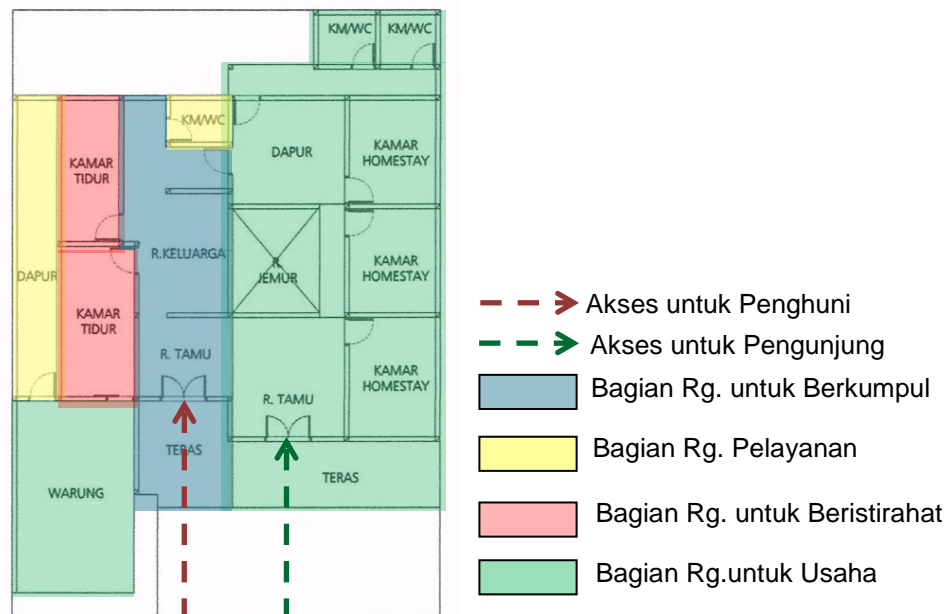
KM/WC
KM/WC
KM/WC
KAMAR TIDUR
DAPUR
KAMAR HOMESTAY
R.KELUARGA
R. JEMUR
KAMAR HOMESTAY
DAPUR
KAMAR TIDUR
KAMAR HOMESTAY
R. TAMU
R. TAMU
TERAS
TERAS
WARUNG

Akses untuk Penghuni
Akses untuk Pengunjung
Bagian Rg. untuk Berkumpul
Bagian Rg. Pelayanan
Bagian Rg. untuk Beristirahat
Bagian Rg.untuk Usaha